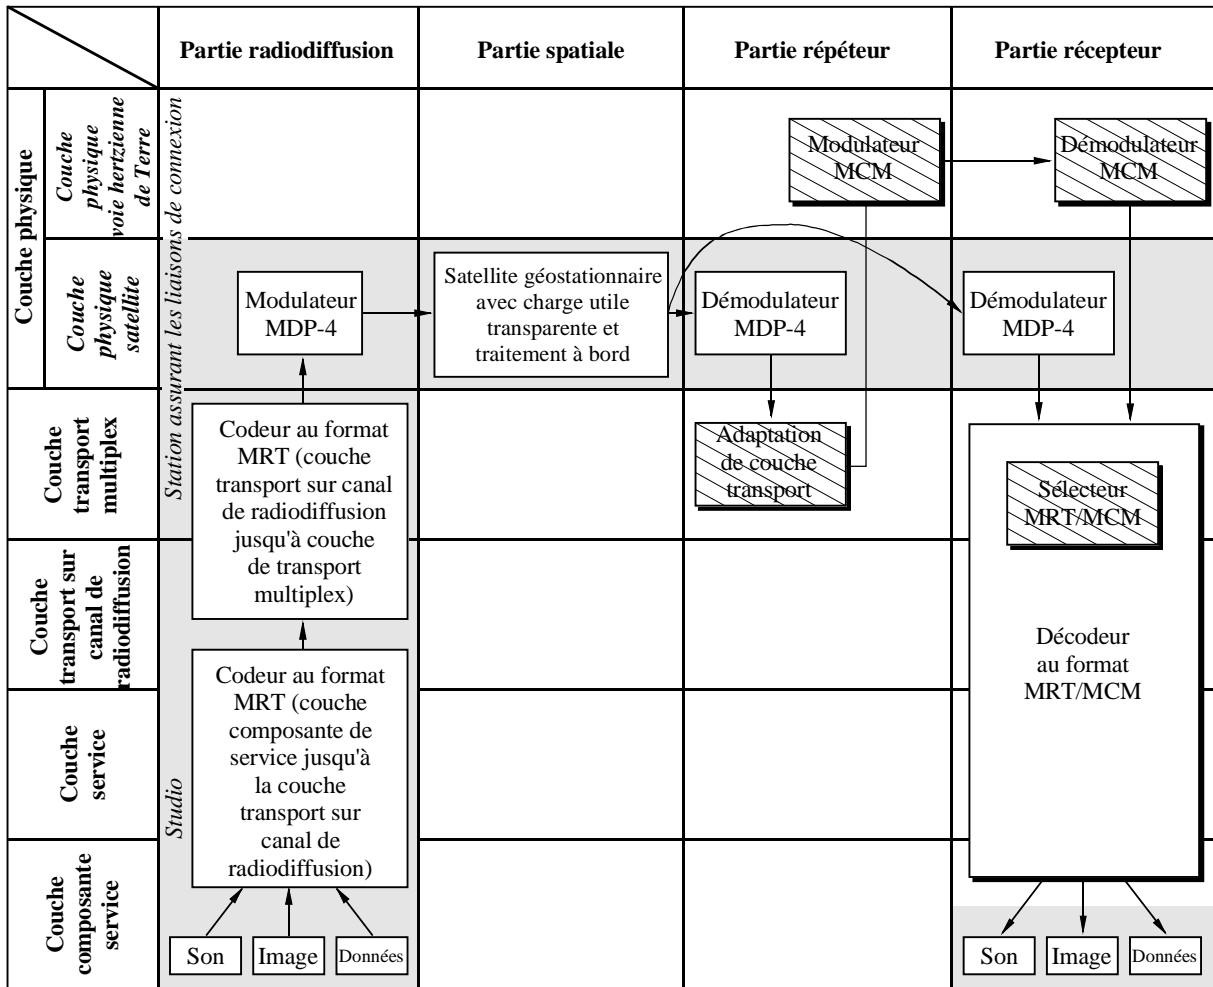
| | Partie radiodiffusion | Partie spatiale | Partie répéteur | Partie récepteur |
|---|---|---|---|---|
| Couche physique — Couche physique voie hertzienne de Terre | | | Modulateur MCM | Démodulateur MCM |
| Couche physique — Couche physique satellite | Modulateur MDP-4 | Satellite géostationnaire avec charge utile transparente et traitement à bord | Démodulateur MDP-4 | Démodulateur MDP-4 |
| Couche transport multiplex | Codeur au format MRT (couche transport sur canal de radiodiffusion jusqu'à couche de transport multiplex) | | Adaptation de couche transport | Sélecteur MRT/MCM |
| Couche transport sur canal de radiodiffusion | | | | Décodeur au format MRT/MCM |
| Couche service | Codeur au format MRT (couche composante de service jusqu'à la couche transport sur canal de radiodiffusion) | | | |
| Couche composante service | Son Image Données | | | Son Image Données |

Station assurant les liaisons de connexion

Studio